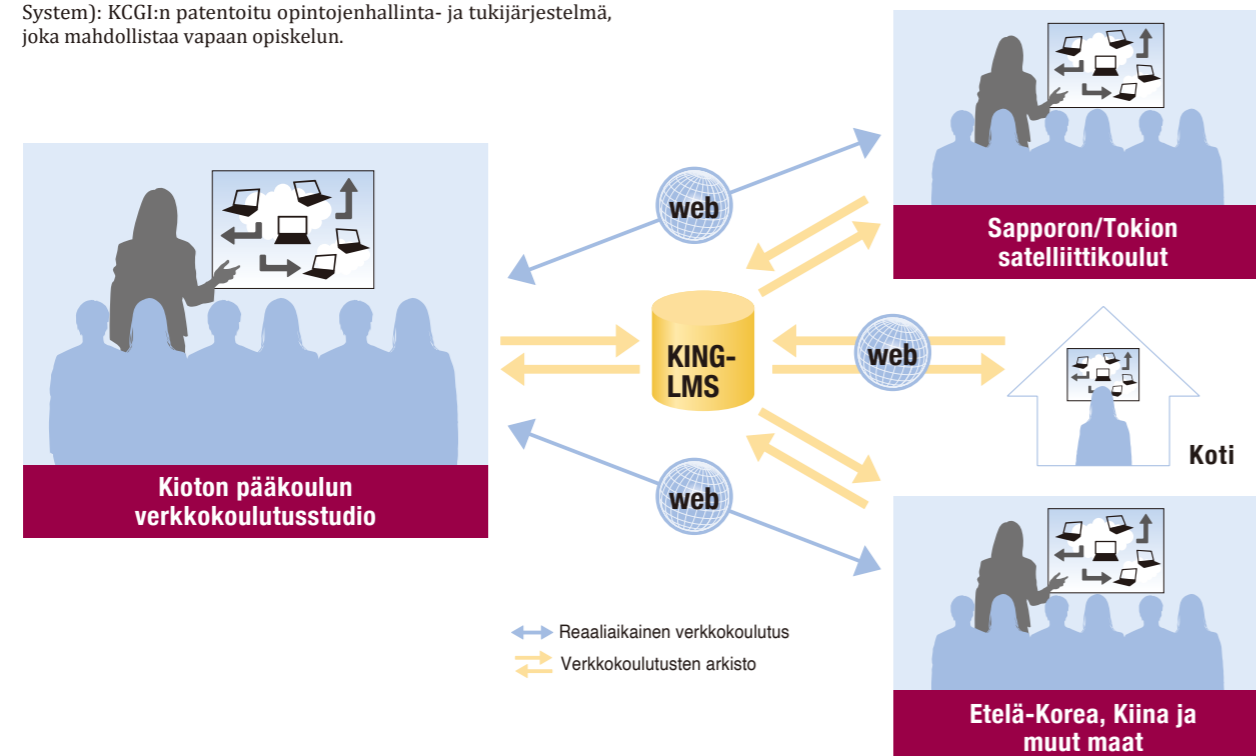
System): KCGI:n patentoitu opintojenhallinta- ja tukijärjestelmä, joka mahdollistaa vapaan opiskelun.

Kioton pääkoulun verkkokoulutusstudio

web

KING-LMS

web

web

Sapporon/Tokion satelliittikoulut

Koti

Etelä-Korea, Kiina ja muut maat

Reaaliaikainen verkkokoulutus

Verkkokoulutusten arkisto